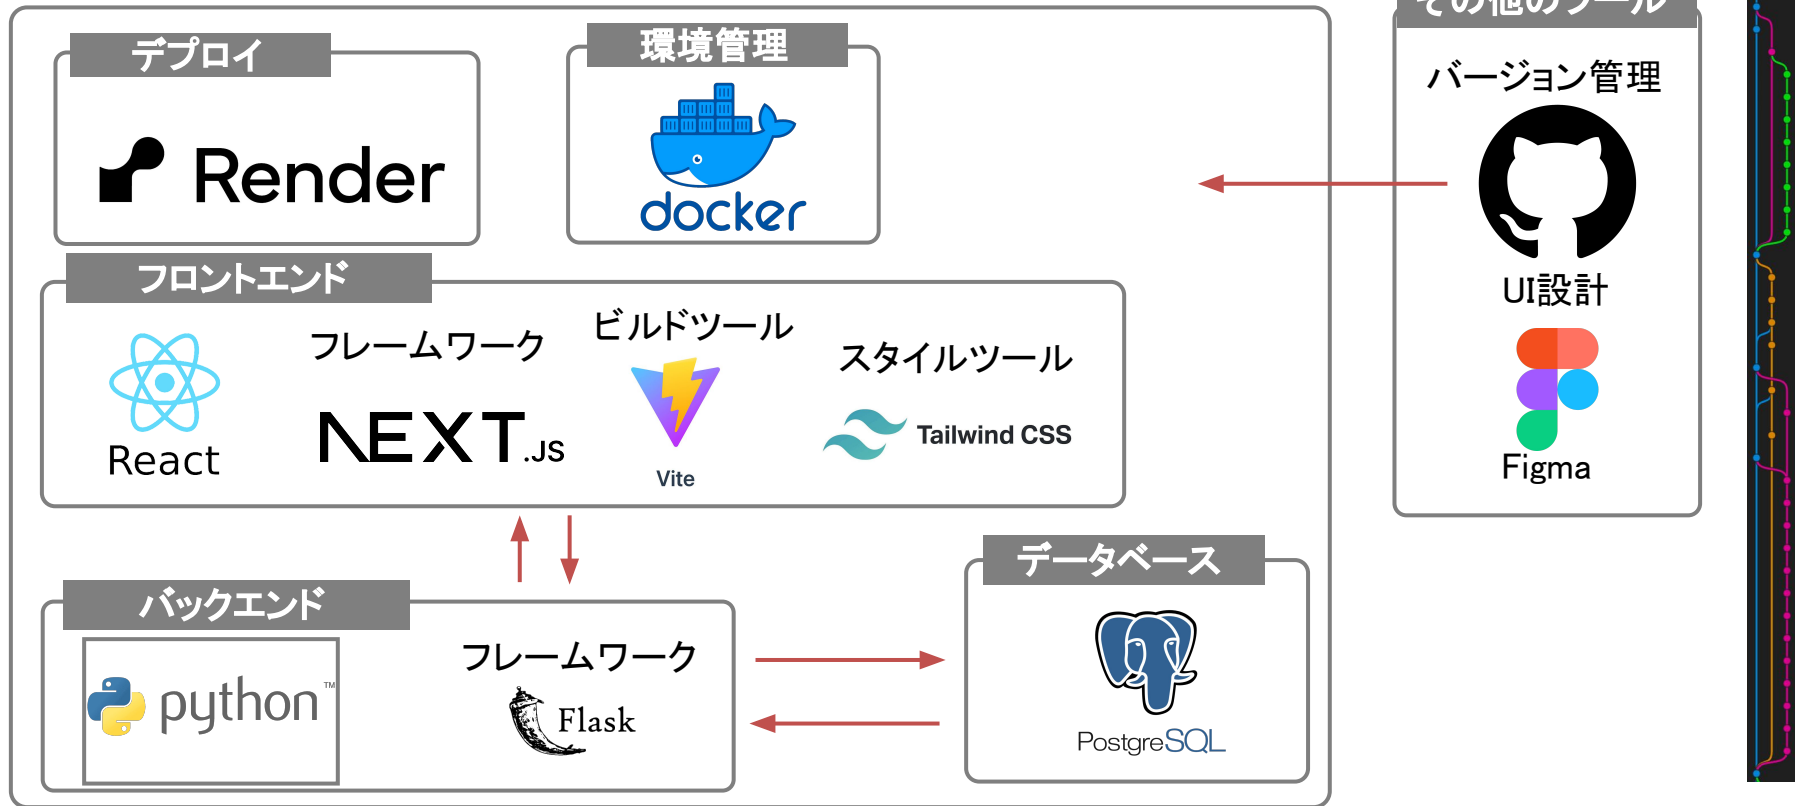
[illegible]

デプロイ

Render

環境管理

docker

フロントエンド

React

フレームワーク

NEXT.JS

ビルドツール

Vite

スタイルツール

Tailwind CSS

バージョン管理

UI設計

Figma

バックエンド

python™

フレームワーク

Flask

データベース

PostgreSQL